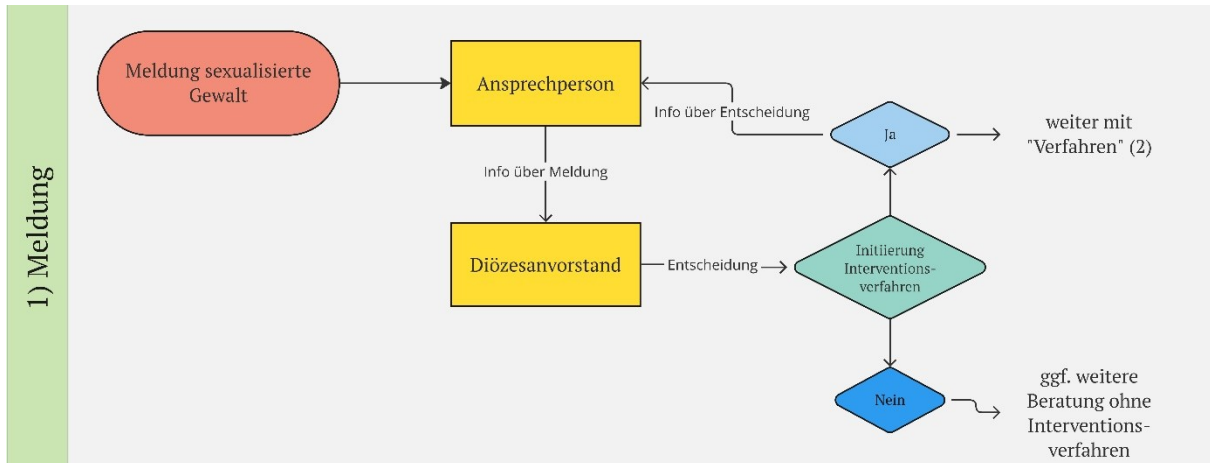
1) Meldung

Meldung sexualisierte Gewalt

Ansprechperson

Info über Entscheidung

Ja

weiter mit "Verfahren" (2)

Info über Meldung

Diözesanvorstand

Entscheidung

Initiierung Interventionsverfahren

Nein

ggf. weitere Beratung ohne Interventionsverfahren